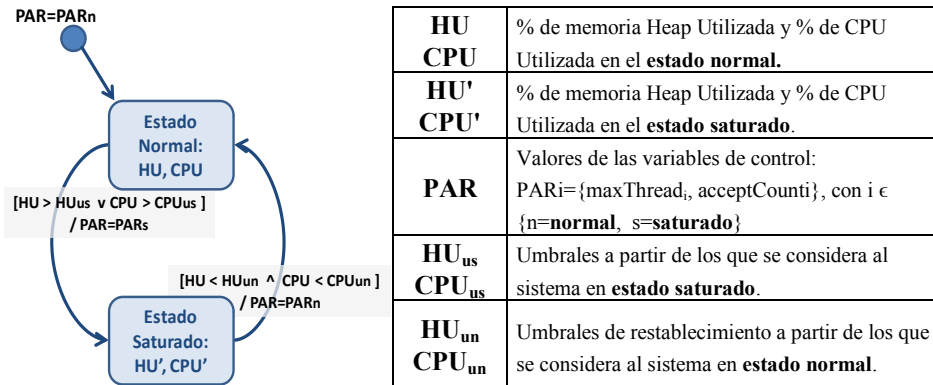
PAR=PARn

Estado Normal: HU, CPU

[HU > HUus v CPU > CPUus ] / PAR=PARs

[HU < HUun ^ CPU < CPUun ] / PAR=PARn

Estado Saturado: HU', CPU'

| HU CPU | % de memoria Heap Utilizada y % de CPU Utilizada en el **estado normal.** |
|---|---|
| HU' CPU' | % de memoria Heap Utilizada y % de CPU Utilizada en el **estado saturado**. |
| PAR | Valores de las variables de control: PARi={maxThread$_i$, acceptCounti}, con i $\epsilon$ {n=**normal**, s=**saturado**} |
| HU$_{us}$ CPU$_{us}$ | Umbrales a partir de los que se considera al sistema en **estado saturado**. |
| HU$_{un}$ CPU$_{un}$ | Umbrales de restablecimiento a partir de los que se considera al sistema en **estado normal**. |